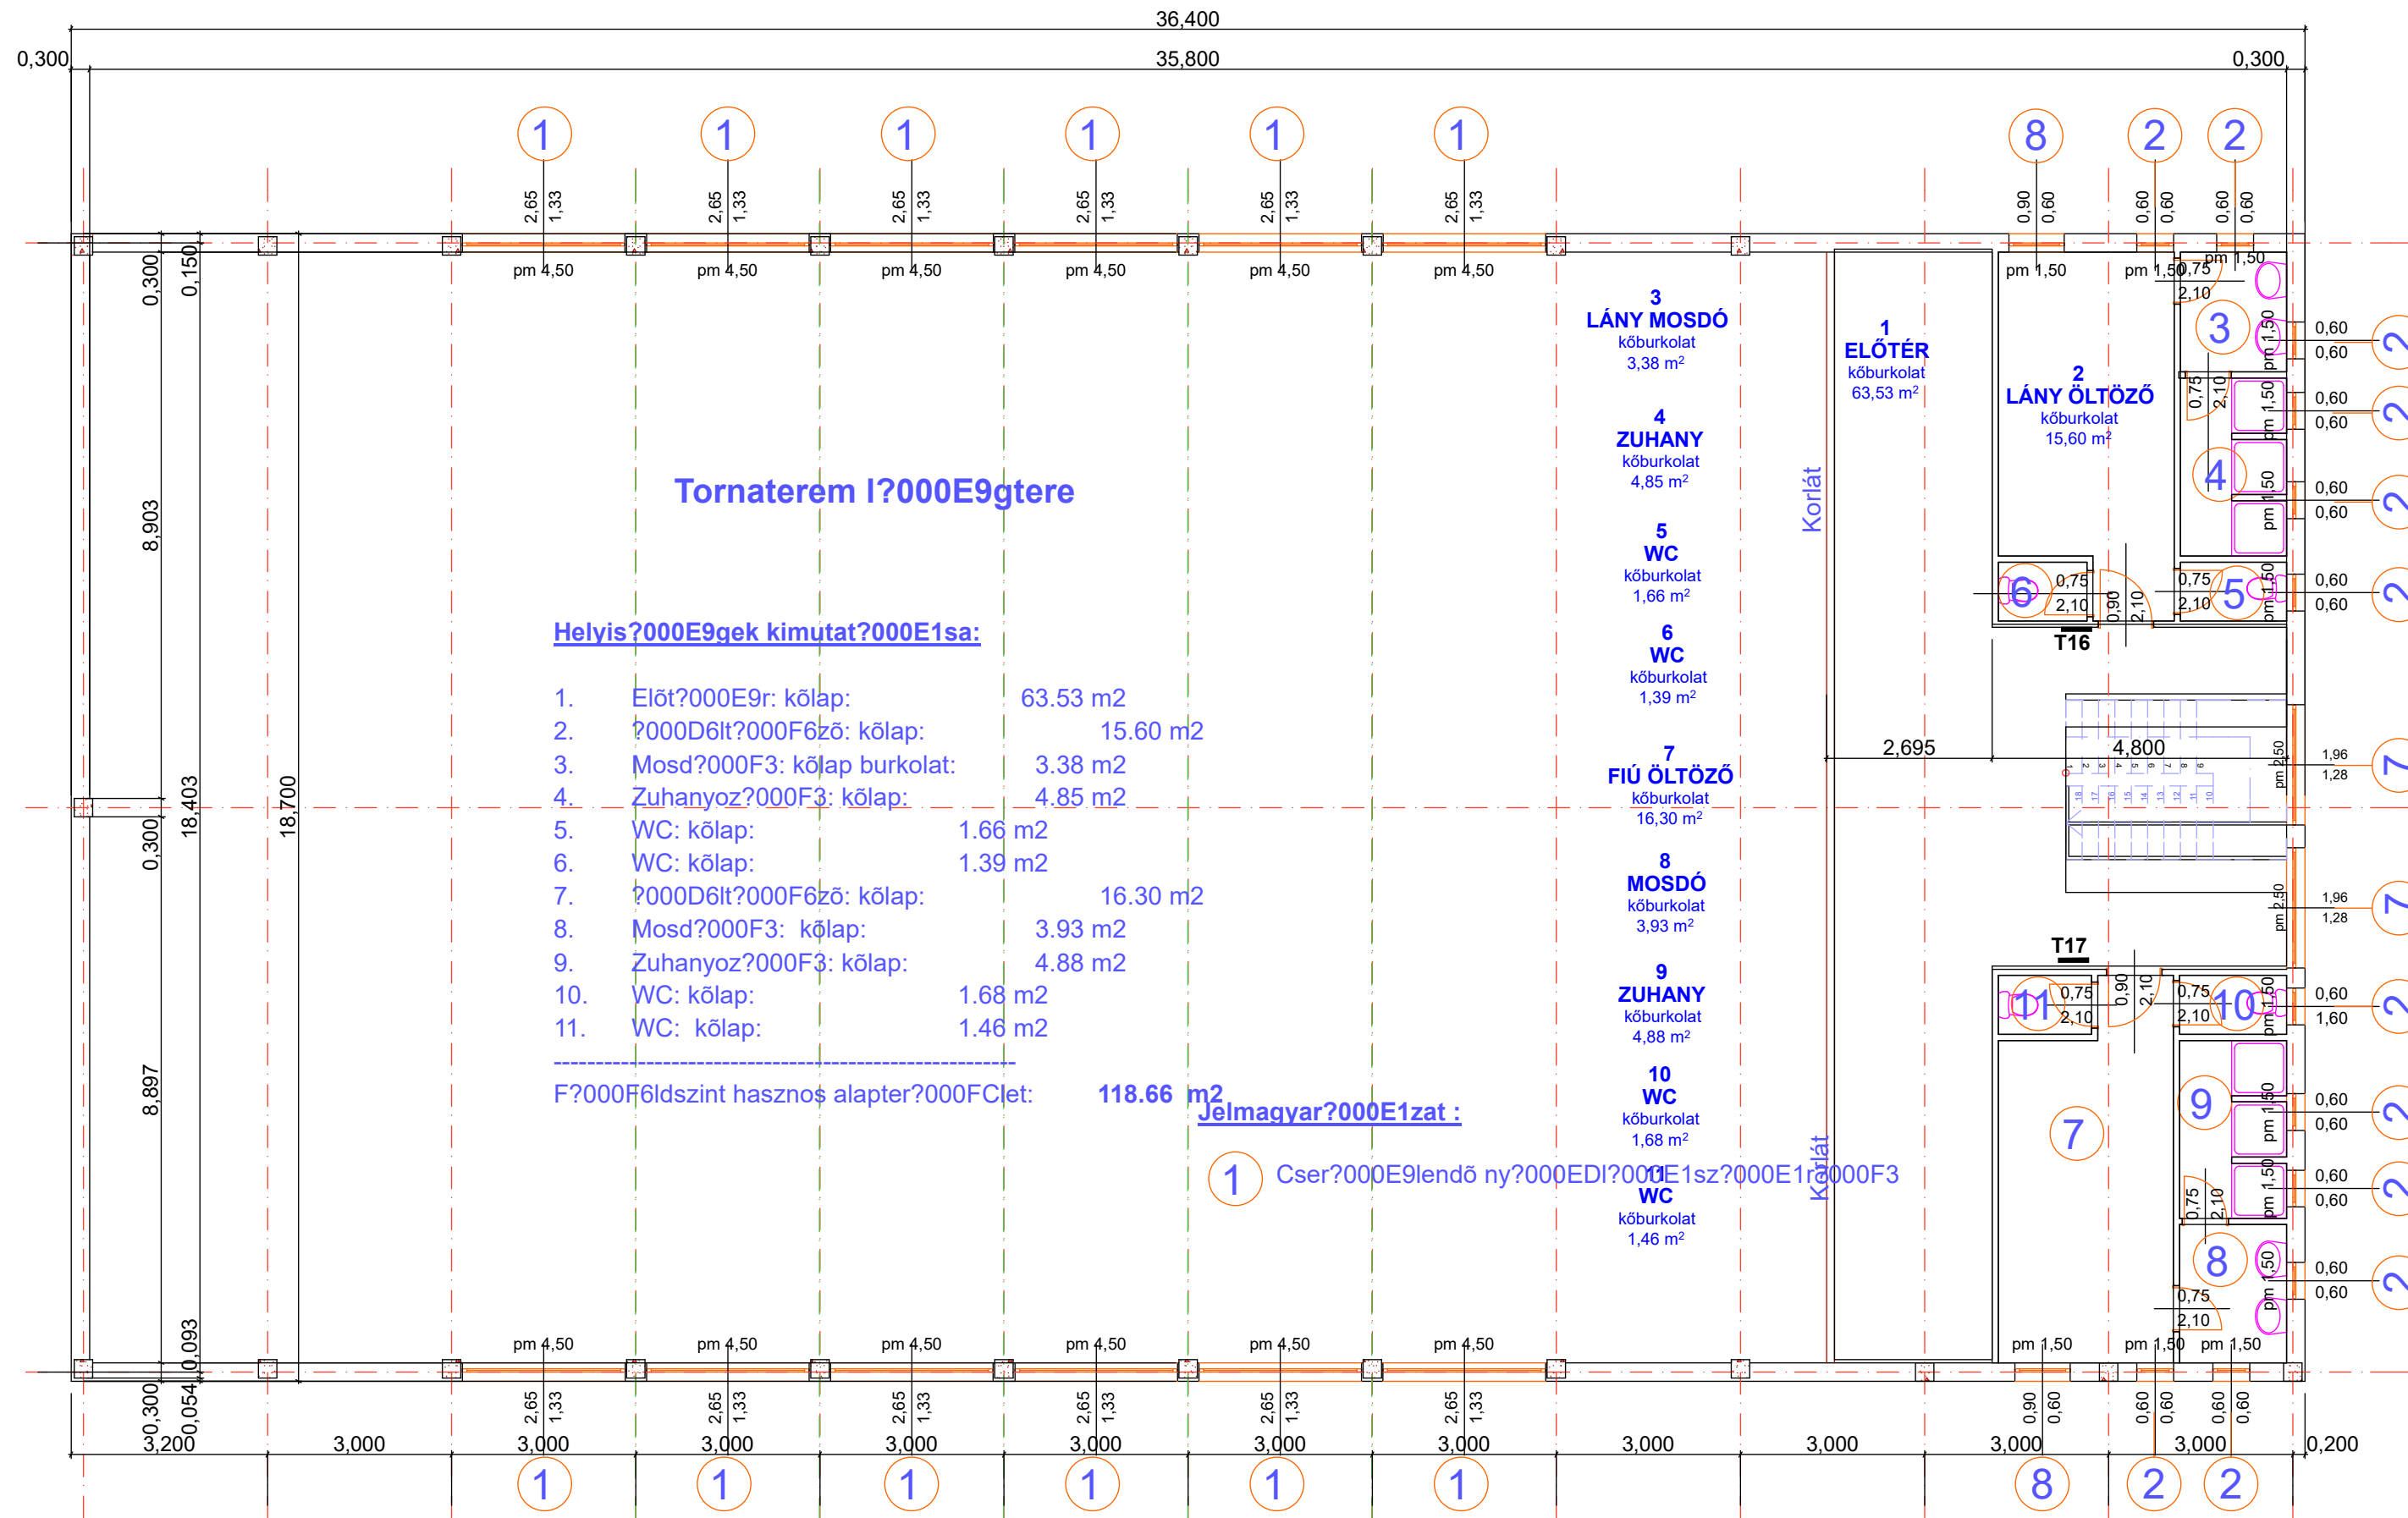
36,400
0,300 35,800 0,300

1 1 1 1 1 1 8 2 2

2,65 1,33 2,65 1,33 2,65 1,33 2,65 1,33 2,65 1,33 2,65 1,33 0,90 0,60 0,60 0,60 0,60 0,60

pm 4,50 pm 4,50 pm 4,50 pm 4,50 pm 4,50 pm 4,50 pm 1,50 pm 1,50 0,75 pm 1,50 2,10

0,300 0,150

3
LÁNY MOSDÓ
kőburkolat
3,38 m²

1
ELŐTÉR
kőburkolat
63,53 m²

2
LÁNY ÖLTÖZŐ
kőburkolat
15,60 m²

3 4 5 6

4
ZUHANY
kőburkolat
4,85 m²

Tornaterem l?000E9gtere

Korlát

5
WC
kőburkolat
1,66 m²

6
WC
kőburkolat
1,39 m²

Helyis?000E9gek kimutat?000E1sa:

| | | |
|---|---|---|
| 1. | Elõt?000E9r: kõlap: | 63.53 m2 |
| 2. | ?000D6lt?000F6zõ: kõlap: | 15.60 m2 |
| 3. | Mosd?000F3: kõlap burkolat: | 3.38 m2 |
| 4. | Zuhanyoz?000F3: kõlap: | 4.85 m2 |
| 5. | WC: kõlap: | 1.66 m2 |
| 6. | WC: kõlap: | 1.39 m2 |
| 7. | ?000D6lt?000F6zõ: kõlap: | 16.30 m2 |
| 8. | Mosd?000F3: kõlap: | 3.93 m2 |
| 9. | Zuhanyoz?000F3: kõlap: | 4.88 m2 |
| 10. | WC: kõlap: | 1.68 m2 |
| 11. | WC: kõlap: | 1.46 m2 |

F?000F6ldszint hasznos alapter?000FClet: 118.66 m2

7
FIÚ ÖLTÖZŐ
kőburkolat
16,30 m²

8
MOSDÓ
kőburkolat
3,93 m²

9
ZUHANY
kőburkolat
4,88 m²

10
WC
kőburkolat
1,68 m²

11
WC
kőburkolat
1,46 m²

Jelmagyar?000E1zat :

1 Cser?000E9lendõ ny?000EDl?000E1sz?000E1r?000F3

Korlát

T16 T17 2,695 4,800 7 8 9 10 11

0,60 0,60 0,60 0,60 0,60 0,60 0,60 0,60 1,96 1,28 1,96 1,28 0,60 1,60 0,60 0,60 0,60 0,60 0,60 0,60

0,75 2,10 0,90 2,10 pm 1,50 pm 2,50

8,903 18,403 18,700 0,300 8,897 0,093 0,300 0,054

pm 4,50 pm 4,50 pm 4,50 pm 4,50 pm 4,50 pm 4,50 pm 1,50 pm 1,50 pm 1,50

2,65 1,33 2,65 1,33 2,65 1,33 2,65 1,33 2,65 1,33 2,65 1,33 0,90 0,60 0,60 0,60 0,60 0,60

3,200 3,000 3,000 3,000 3,000 3,000 3,000 3,000 3,000 3,000 3,000 3,000 0,200

1 1 1 1 1 1 8 2 2